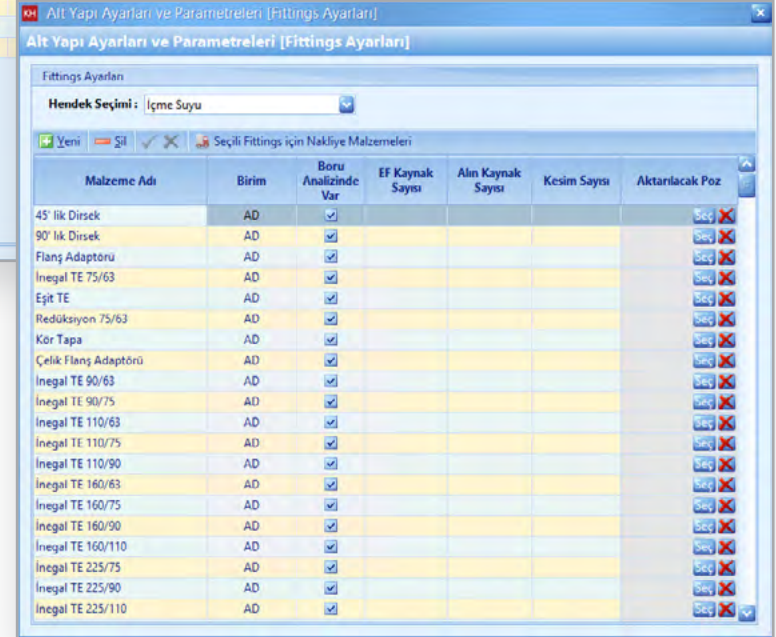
Alt Yapı Ayarları ve Parametreleri [Fittings Ayarları]

Alt Yapı Ayarları ve Parametreleri [Fittings Ayarları]

Fittings Ayarları

Hendek Seçimi : İçme Suyu

Yeni Sil Seçili Fittings için Nakliye Malzemeleri

| Malzeme Adı | Birim | Boru Analizinde Var | EF Kaynak Sayısı | Alın Kaynak Sayısı | Kesim Sayısı | Aktarılacak Poz |
|---|---|---|---|---|---|---|
| 45' lik Dirsek | AD | ☑ | | | | Seç |
| 90' lık Dirsek | AD | ☑ | | | | Seç |
| Flanş Adaptörü | AD | ☑ | | | | Seç |
| İnegal TE 75/63 | AD | ☑ | | | | Seç |
| Eşit TE | AD | ☑ | | | | Seç |
| Redüksiyon 75/63 | AD | ☑ | | | | Seç |
| Kör Tapa | AD | ☑ | | | | Seç |
| Çelik Flanş Adaptörü | AD | ☑ | | | | Seç |
| İnegal TE 90/63 | AD | ☑ | | | | Seç |
| İnegal TE 90/75 | AD | ☑ | | | | Seç |
| İnegal TE 110/63 | AD | ☑ | | | | Seç |
| İnegal TE 110/75 | AD | ☑ | | | | Seç |
| İnegal TE 110/90 | AD | ☑ | | | | Seç |
| İnegal TE 160/63 | AD | ☑ | | | | Seç |
| İnegal TE 160/75 | AD | ☑ | | | | Seç |
| İnegal TE 160/90 | AD | ☑ | | | | Seç |
| İnegal TE 160/110 | AD | ☑ | | | | Seç |
| İnegal TE 225/75 | AD | ☑ | | | | Seç |
| İnegal TE 225/90 | AD | ☑ | | | | Seç |
| İnegal TE 225/110 | AD | ☑ | | | | Seç |